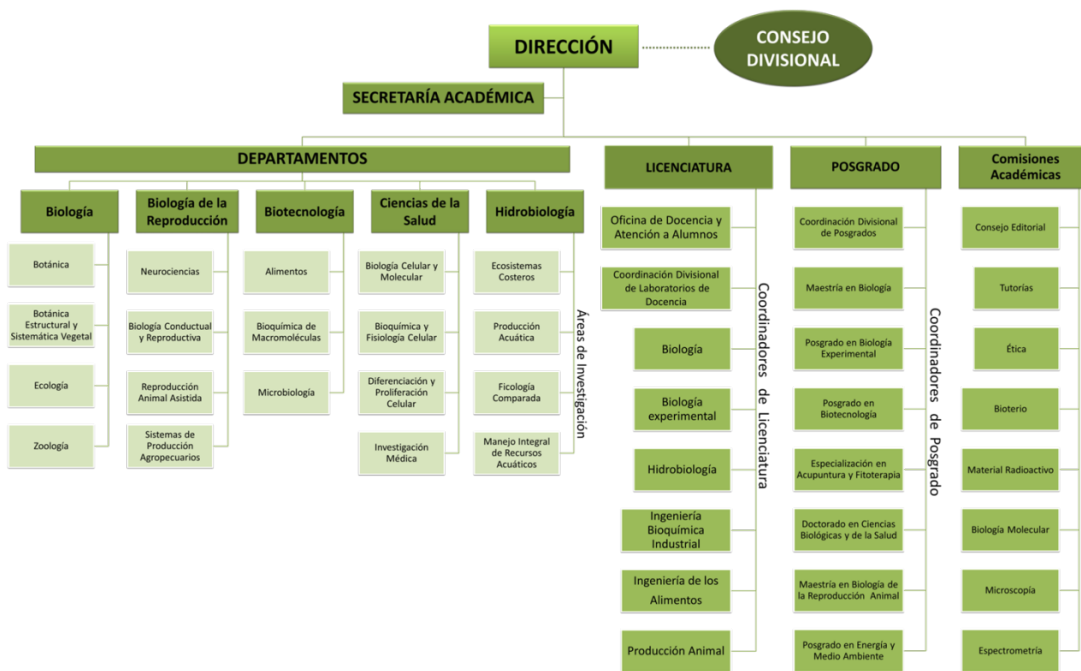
DIRECCIÓN

CONSEJO DIVISIONAL

SECRETARÍA ACADÉMICA

DEPARTAMENTOS

Biología

Botánica

Botánica Estructural y Sistemática Vegetal

Ecología

Zoología

Biología de la Reproducción

Neurociencias

Biología Conductual y Reproductiva

Reproducción Animal Asistida

Sistemas de Producción Agropecuarios

Biotecnología

Alimentos

Bioquímica de Macromoléculas

Microbiología

Ciencias de la Salud

Biología Celular y Molecular

Bioquímica y Fisiología Celular

Diferenciación y Proliferación Celular

Investigación Médica

Hidrobiología

Ecosistemas Costeros

Producción Acuática

Ficología Comparada

Manejo Integral de Recursos Acuáticos

Áreas de Investigación

LICENCIATURA

Oficina de Docencia y Atención a Alumnos

Coordinación Divisional de Laboratorios de Docencia

Biología

Biología experimental

Hidrobiología

Ingeniería Bioquímica Industrial

Ingeniería de los Alimentos

Producción Animal

Coordinadores de Licenciatura

POSGRADO

Coordinación Divisional de Posgrados

Maestría en Biología

Posgrado en Biología Experimental

Posgrado en Biotecnología

Especialización en Acupuntura y Fitoterapia

Doctorado en Ciencias Biológicas y de la Salud

Maestría en Biología de la Reproducción Animal

Posgrado en Energía y Medio Ambiente

Coordinadores de Posgrado

Comisiones Académicas

Consejo Editorial

Tutorías

Ética

Bioterio

Material Radioactivo

Biología Molecular

Microscopía

Espectrometría